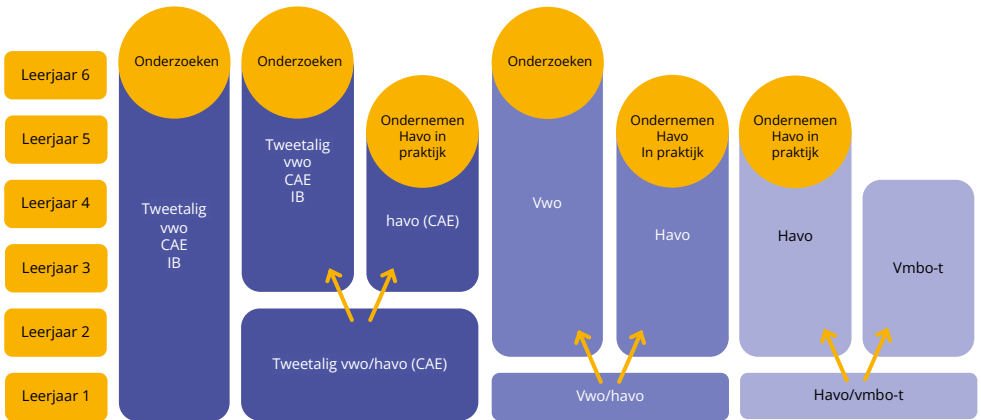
Leerjaar 6
Leerjaar 5
Leerjaar 4
Leerjaar 3
Leerjaar 2
Leerjaar 1

Onderzoeken
Tweetalig vwo CAE IB

Onderzoeken
Tweetalig vwo CAE IB

Ondernemen Havo in praktijk
havo (CAE)

Tweetalig vwo/havo (CAE)

Onderzoeken
Vwo

Ondernemen Havo In praktijk
Havo

Vwo/havo

Ondernemen Havo in praktijk
Havo

Vmbo-t

Havo/vmbo-t